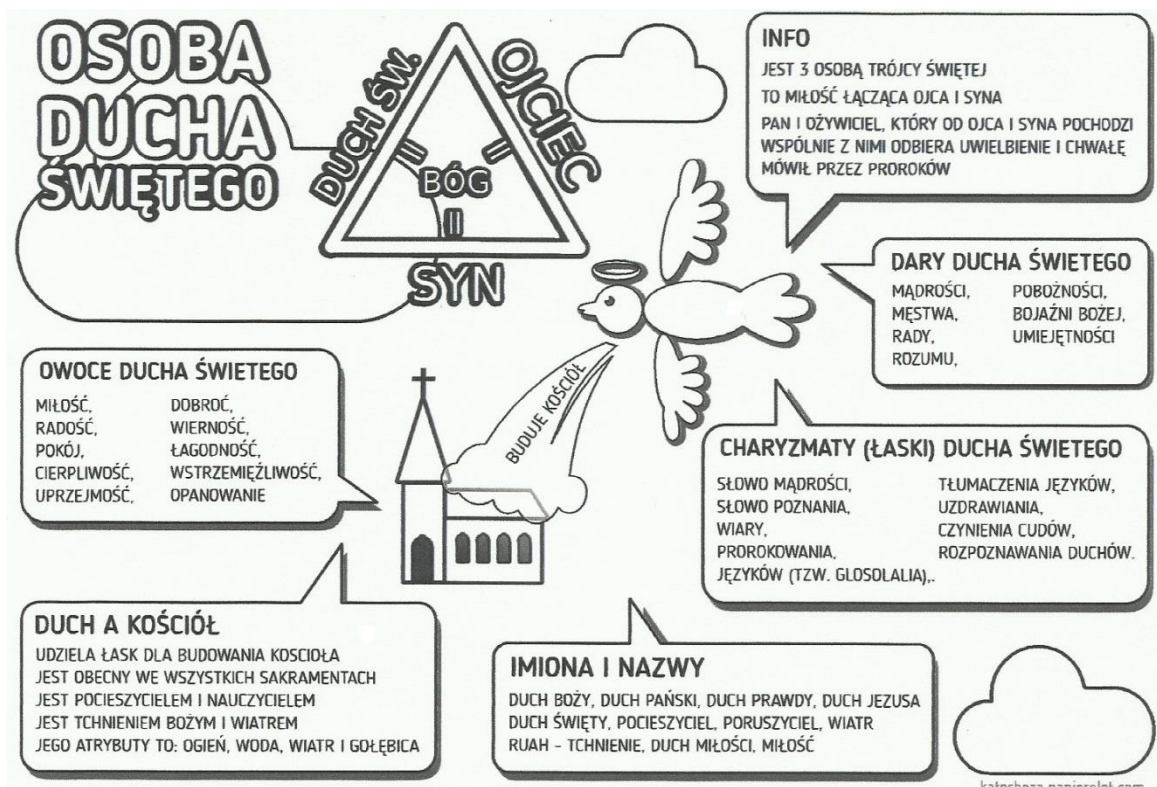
OSOBA DUCHA ŚWIĘTEGO

DUCH ŚW.
OJCIEC
BÓG
SYN

INFO
JEST 3 OSOBĄ TRÓJCY ŚWIĘTEJ
TO MIŁOŚĆ ŁĄCZĄCA OJCA I SYNA
PAN I OŻYWICIEL, KTÓRY OD OJCA I SYNA POCHODZI
WSPÓLNIE Z NIMI ODBIERA UWIELBIENIE I CHWAŁĘ
MÓWIŁ PRZEZ PROROKÓW

DARY DUCHA ŚWIETEGO
MĄDROŚCI,
MĘSTWA,
RADY,
ROZUMU,
POBOŻNOŚCI,
BOJAŹNI BOŻEJ,
UMIEJĘTNOŚCI

OWOCE DUCHA ŚWIETEGO
MIŁOŚĆ,
RADOŚĆ,
POKÓJ,
CIERPLIWOŚĆ,
UPRZEJMOŚĆ,
DOBROĆ,
WIERNOŚĆ,
ŁAGODNOŚĆ,
WSTRZEMIĘŹLIWOŚĆ,
OPANOWANIE

BUDUJE KOŚCIÓŁ

CHARYZMATY (ŁASKI) DUCHA ŚWIETEGO
SŁOWO MĄDROŚCI,
SŁOWO POZNANIA,
WIARY,
PROROKOWANIA,
JĘZYKÓW (TZW. GLOSOLALIA),.
TŁUMACZENIA JĘZYKÓW,
UZDRAWIANIA,
CZYNIENIA CUDÓW,
ROZPOZNAWANIA DUCHÓW.

DUCH A KOŚCIÓŁ
UDZIELA ŁASK DLA BUDOWANIA KOSCIOŁA
JEST OBECNY WE WSZYSTKICH SAKRAMENTACH
JEST POCIESZYCIELEM I NAUCZYCIELEM
JEST TCHNIENIEM BOŻYM I WIATREM
JEGO ATRYBUTY TO: OGIEŃ, WODA, WIATR I GOŁĘBICA

IMIONA I NAZWY
DUCH BOŻY, DUCH PAŃSKI, DUCH PRAWDY, DUCH JEZUSA
DUCH ŚWIĘTY, POCIESZYCIEL, PORUSZYCIEL, WIATR
RUAH - TCHNIENIE, DUCH MIŁOŚCI, MIŁOŚĆ

katecheza.papierolot.com